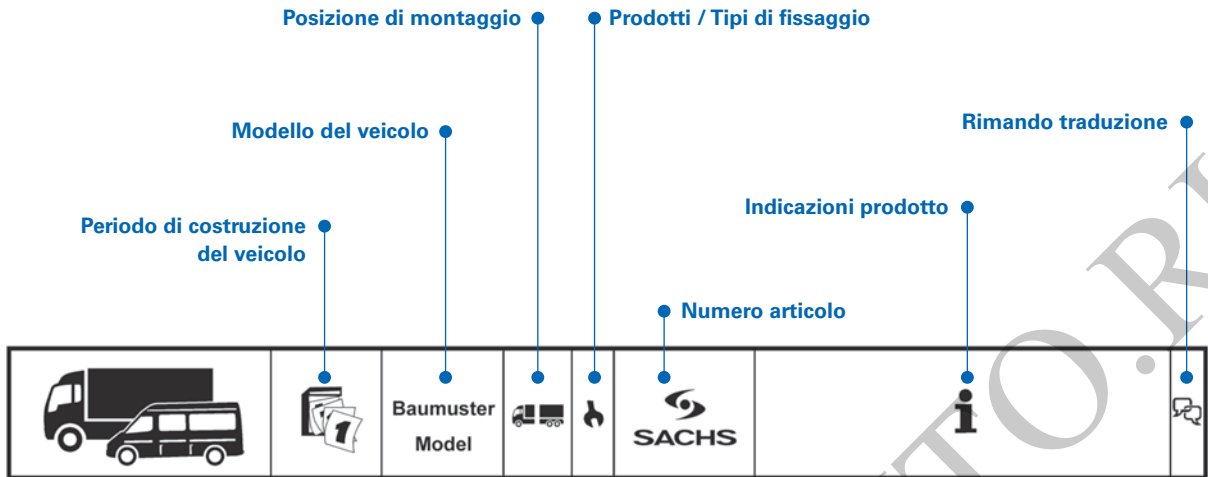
Posizione di montaggio

Prodotti / Tipi di fissaggio

Modello del veicolo

Rimando traduzione

Periodo di costruzione del veicolo

Indicazioni prodotto

Numero articolo

| | 1 | Baumuster Model | | | SACHS | i | |
|---|---|---|---|---|---|---|---|